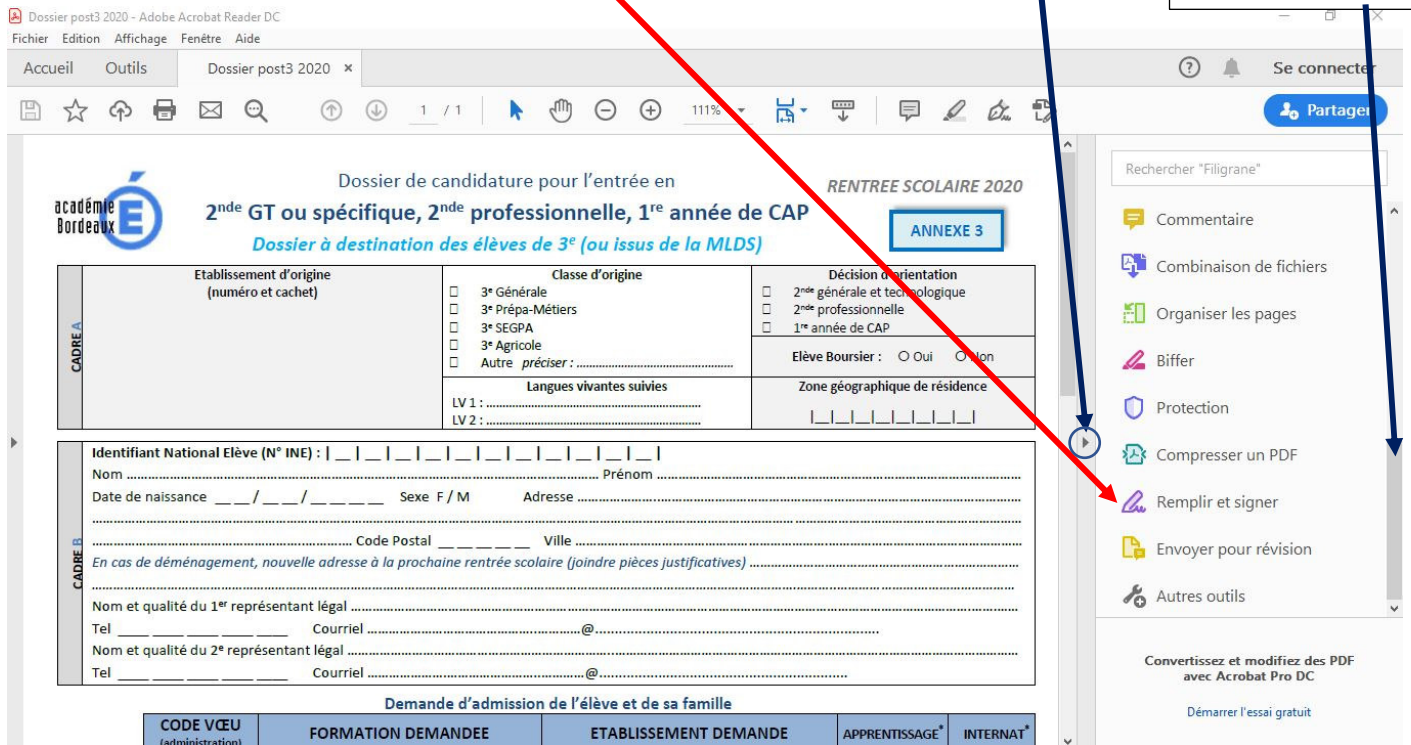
Dossier post3 2020 - Adobe Acrobat Reader DC
Fichier Edition Affichage Fenêtre Aide

Accueil Outils Dossier post3 2020 ×

Se connecter

1 / 1 111%

Partager

académie Bordeaux

Dossier de candidature pour l'entrée en
2$^{nde}$ GT ou spécifique, 2$^{nde}$ professionnelle, 1$^{re}$ année de CAP
Dossier à destination des élèves de 3$^{e}$ (ou issus de la MLDS)

RENTREE SCOLAIRE 2020

ANNEXE 3

CADRE A

Etablissement d'origine (numéro et cachet)

Classe d'origine
☐ 3$^{e}$ Générale
☐ 3$^{e}$ Prépa-Métiers
☐ 3$^{e}$ SEGPA
☐ 3$^{e}$ Agricole
☐ Autre préciser : ..................................................

Décision d'orientation
☐ 2$^{nde}$ générale et technologique
☐ 2$^{nde}$ professionnelle
☐ 1$^{re}$ année de CAP

Elève Boursier : ○ Oui ○ Non

Langues vivantes suivies
LV 1 : ..................................................
LV 2 : ..................................................

Zone géographique de résidence
|_|_|_|_|_|_|_|_|_|

CADRE B

Identifiant National Elève (N° INE) : | _ | _ | _ | _ | _ | _ | _ | _ | _ | _ | _ |
Nom .................................................................................................... Prénom ....................................................
Date de naissance __ __/__ __/__ __ __ __ Sexe F / M Adresse ....................................................
..........................................................................................................................................................
.................................................................... Code Postal __ __ __ __ __ Ville ....................................................
En cas de déménagement, nouvelle adresse à la prochaine rentrée scolaire (joindre pièces justificatives) ....................
..........................................................................................................................................................
Nom et qualité du 1$^{er}$ représentant légal ....................................................................................................
Tel ___ ___ ___ ___ ___ Courriel ...................................................@...................................................
Nom et qualité du 2$^{e}$ représentant légal ....................................................................................................
Tel ___ ___ ___ ___ ___ Courriel ...................................................@...................................................

Demande d'admission de l'élève et de sa famille

| CODE VŒU (administration) | FORMATION DEMANDEE | ETABLISSEMENT DEMANDE | APPRENTISSAGE* | INTERNAT* |
|---|---|---|---|---|

Rechercher "Filigrane"
Commentaire
Combinaison de fichiers
Organiser les pages
Biffer
Protection
Compresser un PDF
Remplir et signer
Envoyer pour révision
Autres outils

Convertissez et modifiez des PDF avec Acrobat Pro DC
Démarrer l'essai gratuit